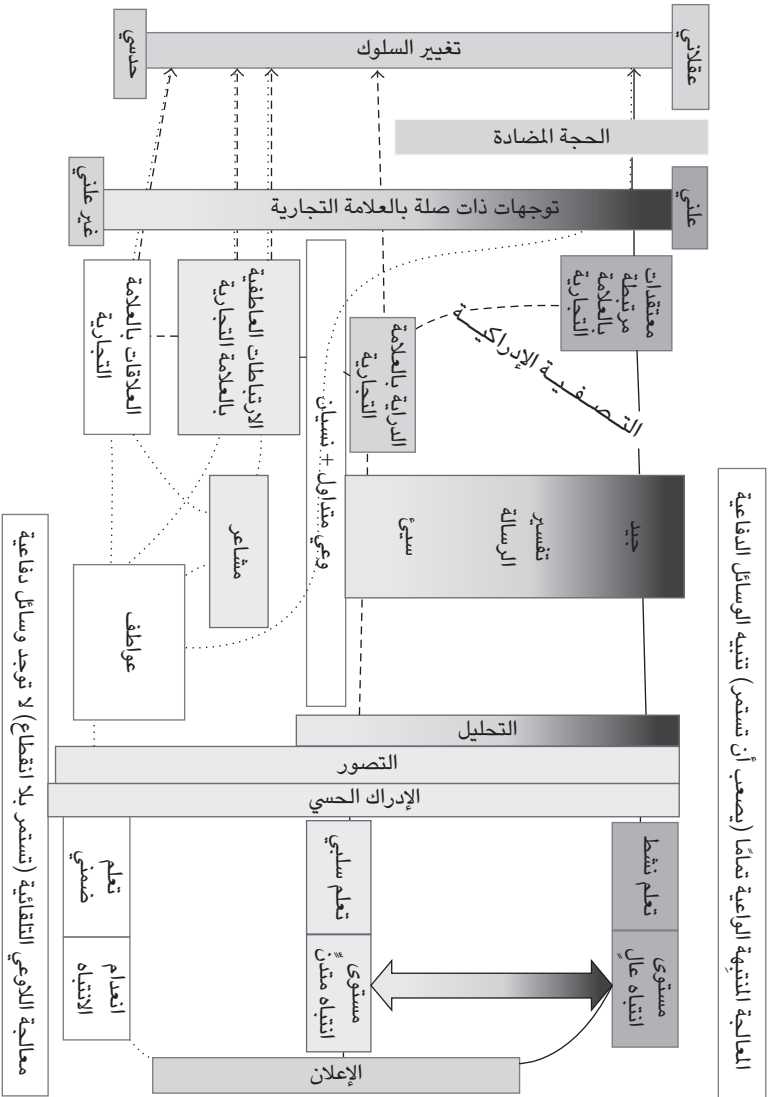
عاطفي

تغيير السلوك

عقلاني

الحجة المضادة

غير علني

توجهات ذات صلة بالعلامة التجارية

علني

العلاقات بالعلامة التجارية

الارتباطات العاطفية بالعلامة التجارية

وعي متداول + نسيان

الدراية بالعلامة التجارية

معتقدات مرتبطة بالعلامة التجارية

التصفية الإدراكية

المعالجة التنبهية الواعية تمامًا (يصعب أن تستمر) تنبيه الوسائل الدفاعية

مشاعر

عواطف

جيد

تفسير الرسالة

سيئ

التحليل

التصور

الإدراك الحسي

تعلم ضمني

تعلم سلبي

تعلم نشط

انعدام الانتباه

مستوى انتباه متدنٍ

مستوى انتباه عالٍ

الإعلان

معالجة اللاوعي التلقائية (تستمر بلا انقطاع) لا توجد وسائل دفاعية